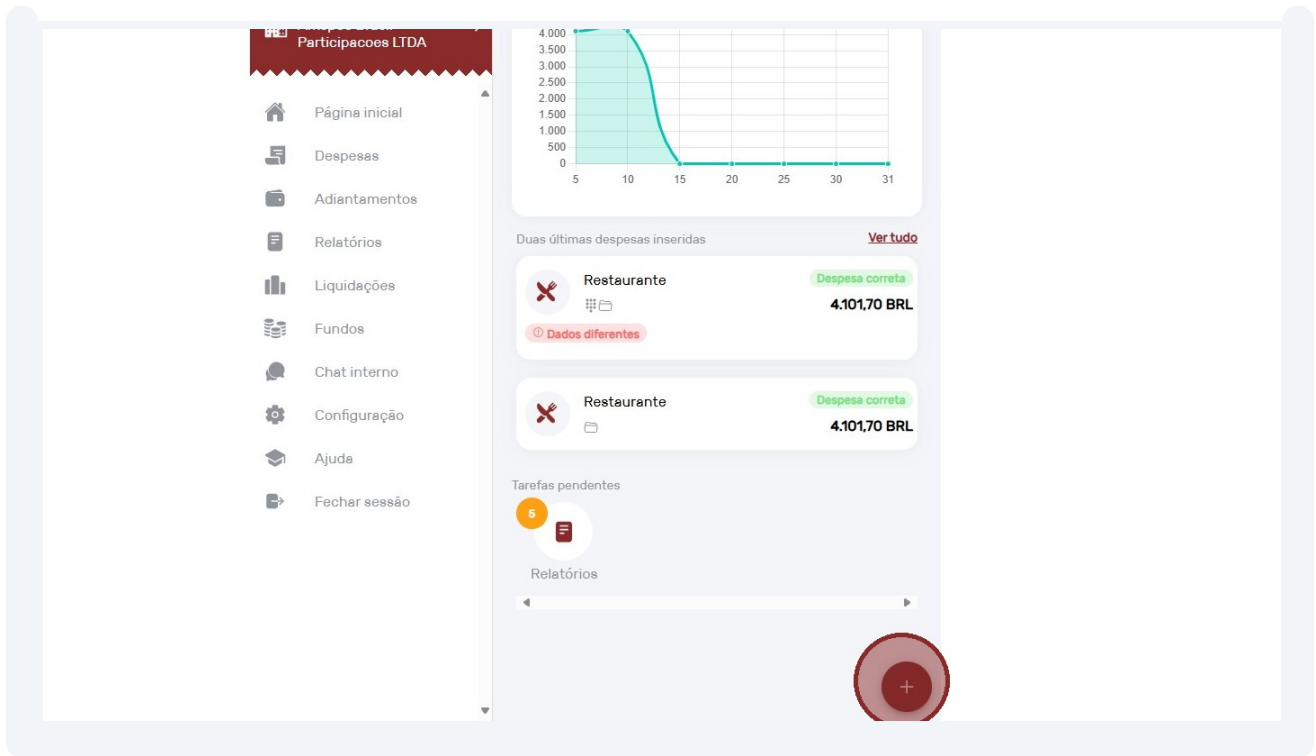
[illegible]
Participacoes LTDA

Página inicial
Despesas
Adiantamentos
Relatórios
Liquidações
Fundos
Chat interno
Configuração
Ajuda
Fechar sessão

4.000
3.500
3.000
2.500
2.000
1.500
1.000
500
0
5
10
15
20
25
30
31

Duas últimas despesas inseridas
Ver tudo

Restaurante
Despesa correta
4.101,70 BRL
Dados diferentes

Restaurante
Despesa correta
4.101,70 BRL

Tarefas pendentes
5
Relatórios

+